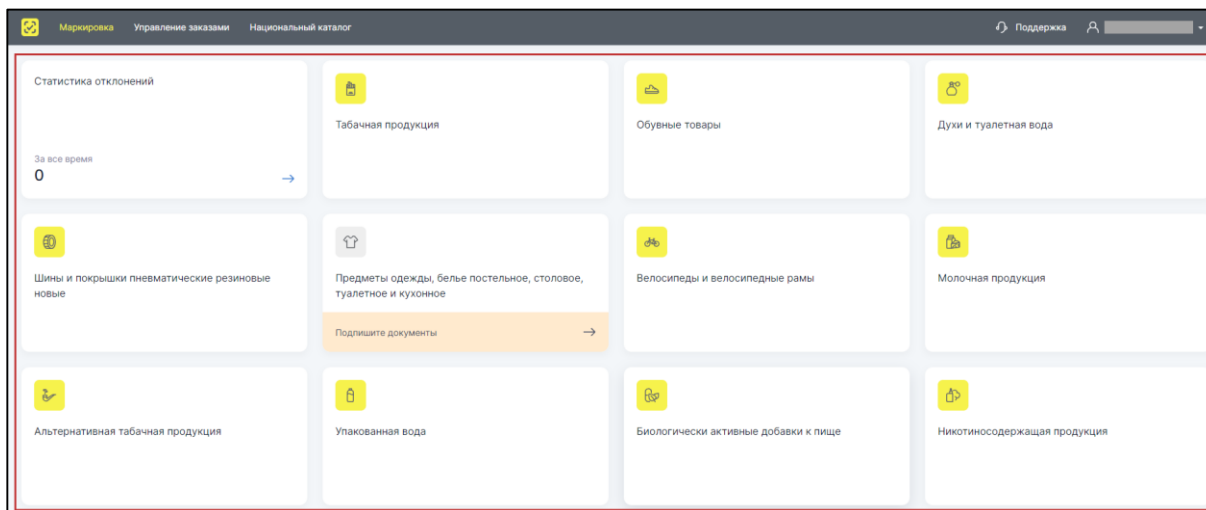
Маркировка Управление заказами Национальный каталог

Поддержка

Статистика отклонений

За все время
0

Табачная продукция

Обувные товары

Духи и туалетная вода

Шины и покрышки пневматические резиновые новые

Предметы одежды, белье постельное, столовое, туалетное и кухонное

Подпишите документы

Велосипеды и велосипедные рамы

Молочная продукция

Альтернативная табачная продукция

Упакованная вода

Биологически активные добавки к пище

Никотиносодержащая продукция